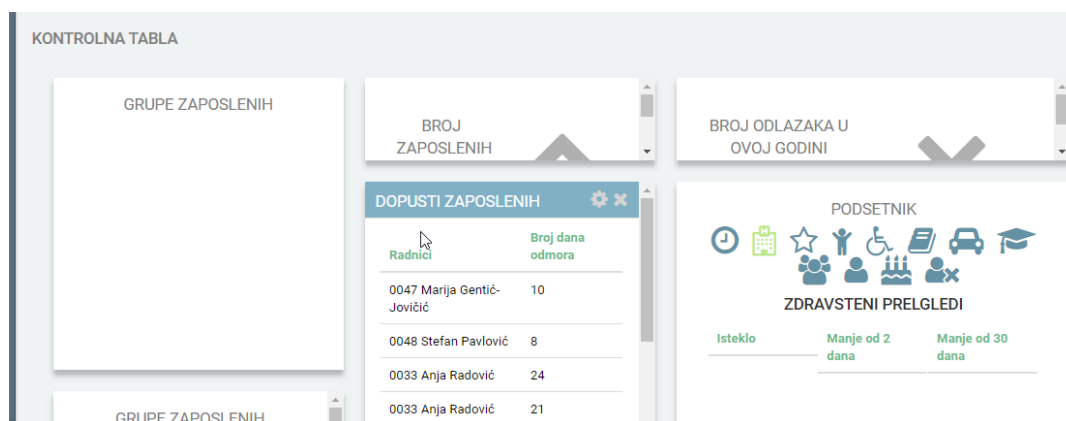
KONTROLNA TABLA

GRUPE ZAPOSLENIH

BROJ ZAPOSLENIH

BROJ ODLAZAKA U OVOJ GODINI

DOPUSTI ZAPOSLENIH

| Radnici | Broj dana odmora |
|---|---|
| 0047 Marija Gentić-Jovičić | 10 |
| 0048 Stefan Pavlović | 8 |
| 0033 Anja Radović | 24 |
| 0033 Anja Radović | 21 |

PODSETNIK

ZDRAVSTENI PRELGLEDI

| Isteklo | Manje od 2 dana | Manje od 30 dana |
|---|---|---|

GRUPE ZAPOSLENIH